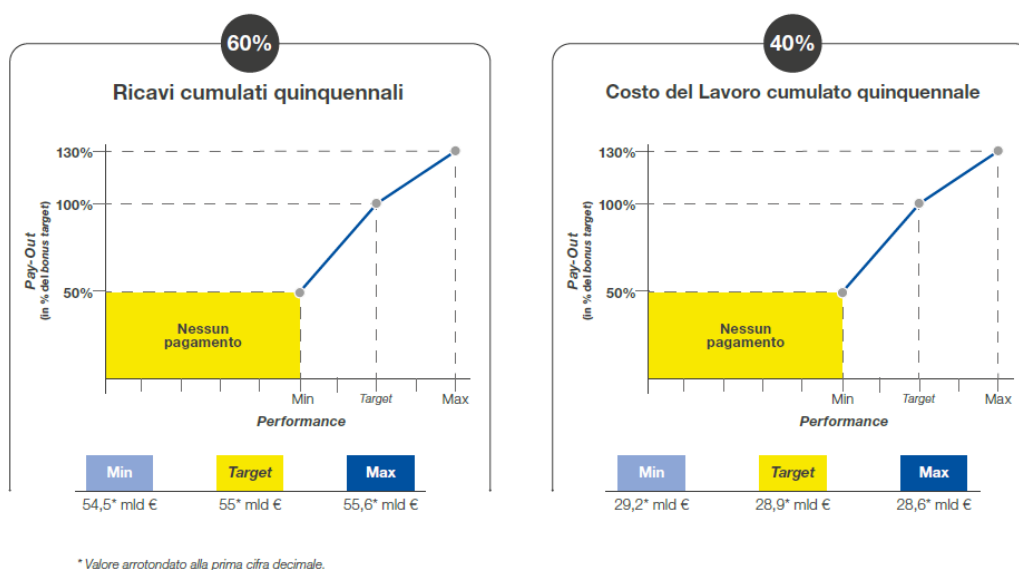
60%

Ricavi cumulati quinquennali

Pay-Out
(in % del bonus target)

130%
100%
50%

Nessun pagamento

Min
Target
Max

Performance

| Min | Target | Max |
|---|---|---|
| 54,5* mld € | 55* mld € | 55,6* mld € |

40%

Costo del Lavoro cumulato quinquennale

Pay-Out
(in % del bonus target)

130%
100%
50%

Nessun pagamento

Min
Target
Max

Performance

| Min | Target | Max |
|---|---|---|
| 29,2* mld € | 28,9* mld € | 28,6* mld € |

* Valore arrotondato alla prima cifra decimale.